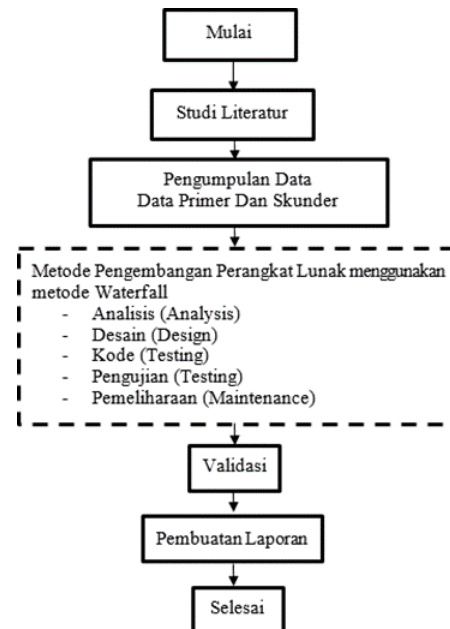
Mulai

Studi Literatur

Pengumpulan Data
Data Primer Dan Skunder

Metode Pengembangan Perangkat Lunak menggunakan metode Waterfall
- Analisis (Analysis)
- Desain (Design)
- Kode (Testing)
- Pengujian (Testing)
- Pemeliharaan (Maintenance)

Validasi

Pembuatan Laporan

Selesai